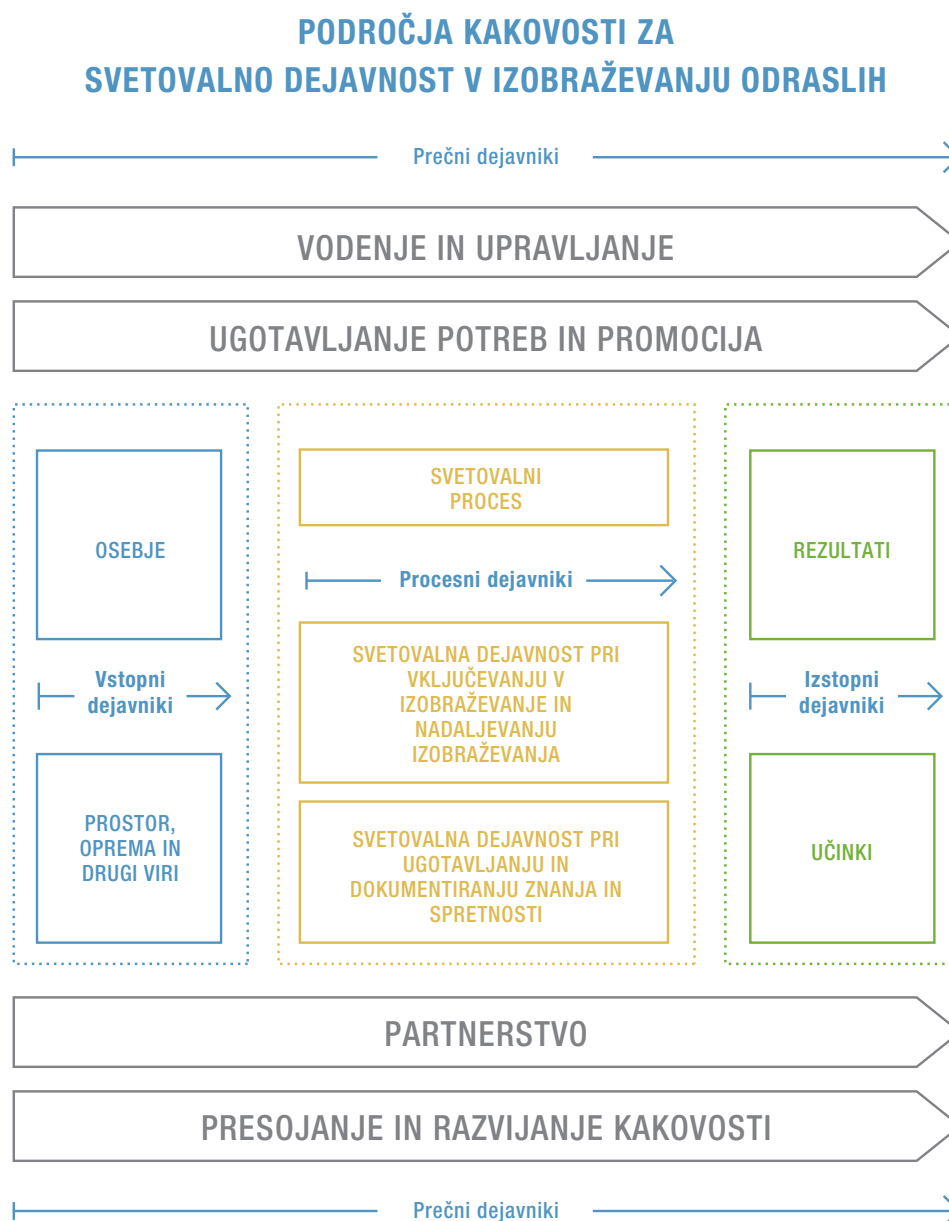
PODROČJA KAKOVOSTI ZA
SVETOVALNO DEJAVNOST V IZOBRAŽEVANJU ODRASLIH

Prečni dejavniki

VODENJE IN UPRAVLJANJE

UGOTAVLJANJE POTREB IN PROMOCIJA

OSEBJE

Vstopni dejavniki

PROSTOR, OPREMA IN DRUGI VIRI

SVETOVALNI PROCES

Procesni dejavniki

SVETOVALNA DEJAVNOST PRI VKLJUČEVANJU V IZOBRAŽEVANJE IN NADALJEVANJU IZOBRAŽEVANJA

SVETOVALNA DEJAVNOST PRI UGOTAVLJANJU IN DOKUMENTIRANJU ZNANJA IN SPRETNOSTI

REZULTATI

Izstopni dejavniki

UČINKI

PARTNERSTVO

PRESOJANJE IN RAZVIJANJE KAKOVOSTI

Prečni dejavniki